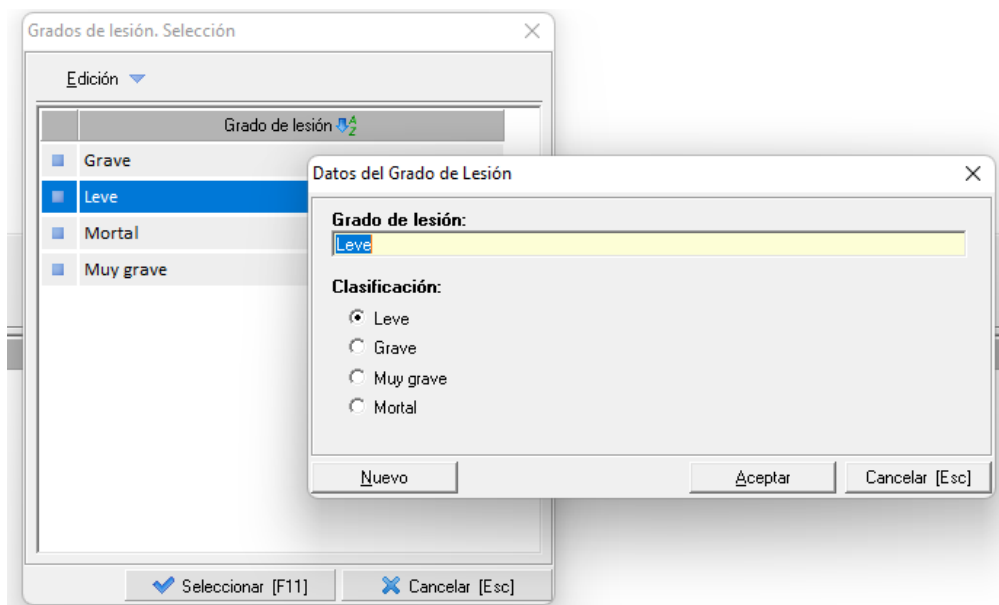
Grados de lesión. Selección

Edición

| Grado de lesión |
|---|
| Grave |
| Leve |
| Mortal |
| Muy grave |

Seleccionar [F11]
Cancelar [Esc]

Datos del Grado de Lesión

Grado de lesión:
Leve

Clasificación:
Leve
Grave
Muy grave
Mortal

Nuevo
Aceptar
Cancelar [Esc]